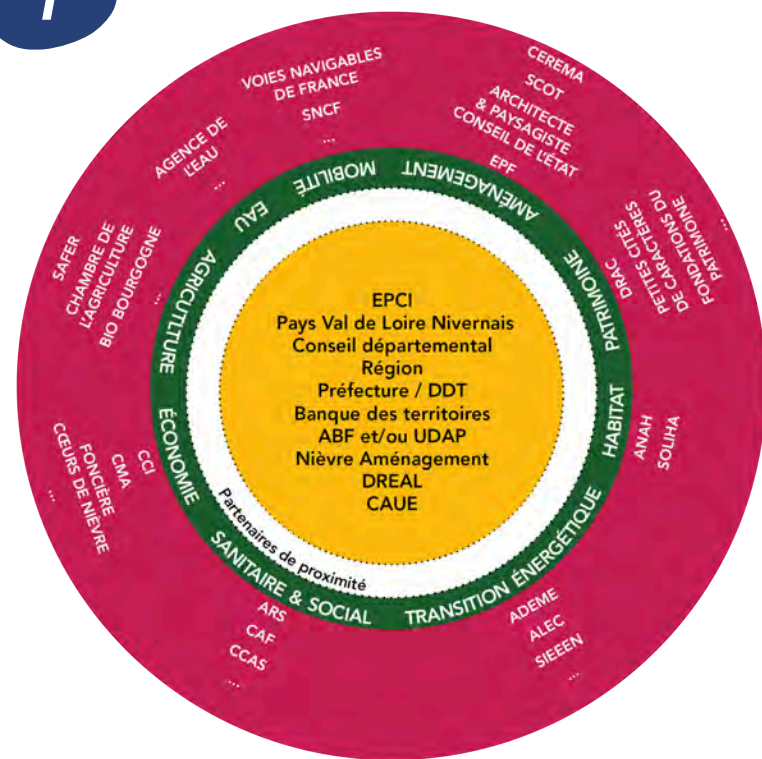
EPCI
Pays Val de Loire Nivernais
Conseil départemental
Région
Préfecture / DDT
Banque des territoires
ABF et/ou UDAP
Nièvre Aménagement
DREAL
CAUE

Partenaires de proximité

AMÉNAGEMENT
PATRIMOINE
HABITAT
TRANSITION ÉNERGÉTIQUE
SANITAIRE & SOCIAL
ÉCONOMIE
AGRICULTURE
EAU
MOBILITÉ

CEREMA
SCOT
ARCHITECTE & PAYSAGISTE CONSEIL DE L'ÉTAT
EPF

DRAC
PETITES CITÉS DE CARACTÈRES DU
FONDATION DU PATRIMOINE
...

ANAH
SOLIHA

ADEME
ALEC
SIEEEN
...

ARS
CAF
CCAS
...

CCI
CMA
FONCIÈRE CŒURS DE NIÈVRE
...

SAFER
CHAMBRE DE L'AGRICULTURE
BIO BOURGOGNE
...

AGENCE DE L'EAU
...

VOIES NAVIGABLES DE FRANCE
SNCF
...